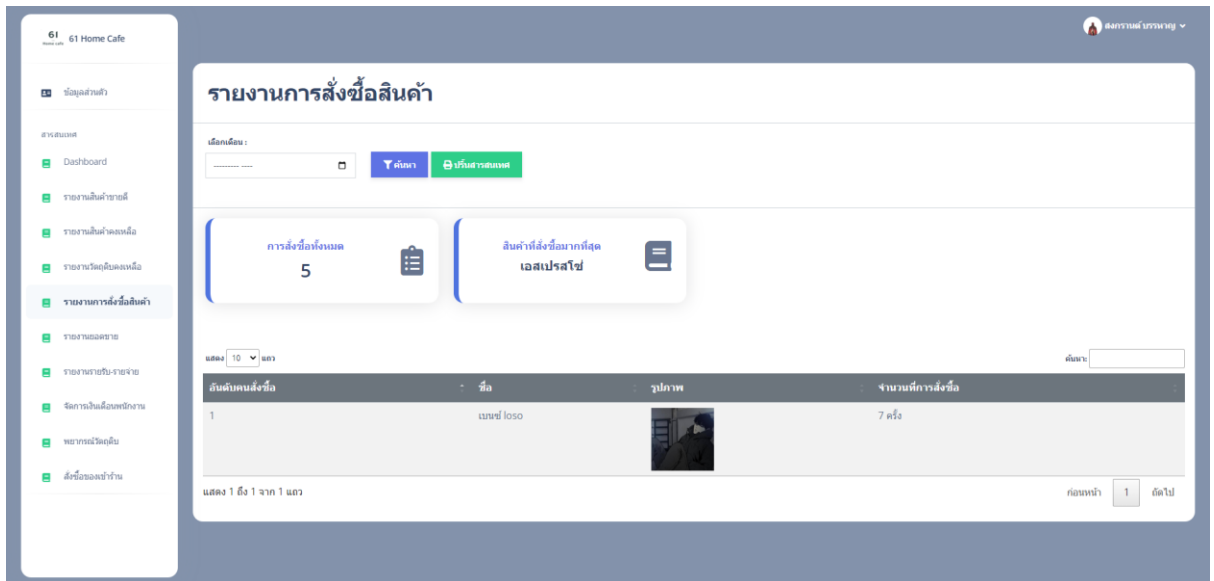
61 61 Home Cafe

ข้อมูลส่วนตัว

สารสนเทศ

Dashboard

รายงานสินค้าขายดี

รายงานสินค้าคงเหลือ

รายงานวัตถุดิบคงเหลือ

รายงานการสั่งซื้อสินค้า

รายงานยอดขาย

รายงานรายรับ-รายจ่าย

จัดการเงินเดือนพนักงาน

พยากรณ์วัตถุดิบ

สั่งซื้อของเข้าร้าน

สงกรานต์ บรรพาญ

รายงานการสั่งซื้อสินค้า

เลือกเดือน :

-------- ----

ค้นหา

ปริ้นสารสนเทศ

การสั่งซื้อทั้งหมด

5

สินค้าที่สั่งซื้อมากที่สุด

เอสเปรสโซ่

แสดง 10 แถว

ค้นหา:

| ลำดับคนสั่งซื้อ | ชื่อ | รูปภาพ | จำนวนที่การสั่งซื้อ |
|---|---|---|---|
| 1 | เบนซ์ loso | | 7 ครั้ง |

แสดง 1 ถึง 1 จาก 1 แถว

ก่อนหน้า 1 ถัดไป